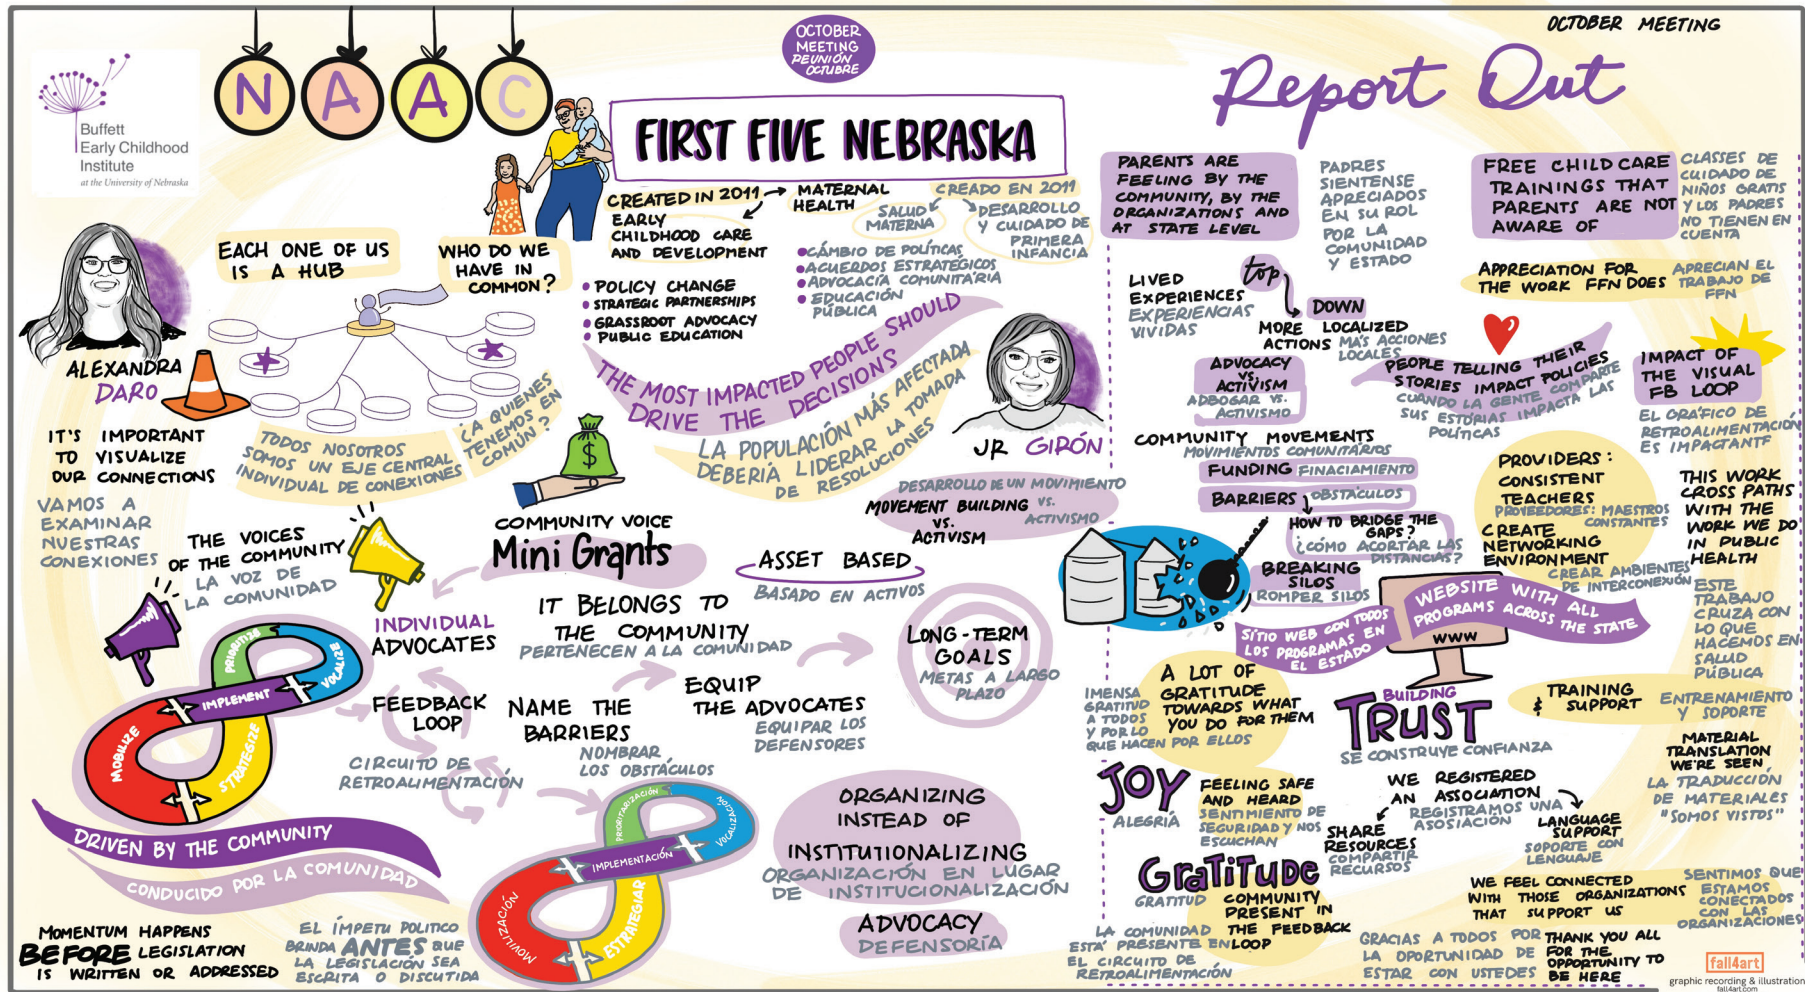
N A A C

Buffett Early Childhood Institute at the University of Nebraska

OCTOBER MEETING REUNIÓN OCTUBRE

OCTOBER MEETING

Report Out

FIRST FIVE NEBRASKA

CREATED IN 2011 → MATERNAL HEALTH
EARLY CHILDHOOD CARE AND DEVELOPMENT

CREADO EN 2011
SALUD MATERNA
DESARROLLO Y CUIDADO DE PRIMERA INFANCIA

• POLICY CHANGE
• STRATEGIC PARTNERSHIPS
• GRASSROOT ADVOCACY
• PUBLIC EDUCATION

• CÁMBIO DE POLÍTICAS
• ACUERDOS ESTRATÉGICOS
• ADVOCACÍA COMUNITÁRIA
• EDUCACIÓN PÚBLICA

EACH ONE OF US IS A HUB

WHO DO WE HAVE IN COMMON?

ALEXANDRA DARO

IT'S IMPORTANT TO VISUALIZE OUR CONNECTIONS

VAMOS A EXAMINAR NUESTRAS CONEXIONES

TODOS NOSOTROS SOMOS UN EJE CENTRAL INDIVIDUAL DE CONEXIONES

¿A QUIENES TENEMOS EN COMÚN?

THE MOST IMPACTED PEOPLE SHOULD DRIVE THE DECISIONS

LA POBLACIÓN MÁS AFECTADA DEBERÍA LIDERAR LA TOMADA DE RESOLUCIONES

JR GIRÓN

DESARROLLO DE UN MOVIMIENTO
MOVEMENT BUILDING VS. ACTIVISM
VS. ACTIVISMO

COMMUNITY VOICE
Mini Grants

THE VOICES OF THE COMMUNITY
LA VOZ DE LA COMUNIDAD

INDIVIDUAL ADVOCATES

ASSET BASED
BASADO EN ACTIVOS

IT BELONGS TO THE COMMUNITY
PERTENECEN A LA COMUNIDAD

LONG-TERM GOALS
METAS A LARGO PLAZO

PRIORITIZE
VOCALIZE
IMPLEMENT
MOBILIZE
STRATEGIZE

FEEDBACK LOOP
CIRCUITO DE RETROALIMENTACIÓN

NAME THE BARRIERS
NOMBRAR LOS OBSTÁCULOS

EQUIP THE ADVOCATES
EQUIPAR LOS DEFENSORES

DRIVEN BY THE COMMUNITY
CONDUCIDO POR LA COMUNIDAD

PRIORIZACIÓN
VOCALIZACIÓN
IMPLEMENTACIÓN
MOVILIZACIÓN
ESTRATEGIAR

ORGANIZING INSTEAD OF INSTITUTIONALIZING
ORGANIZACIÓN EN LUGAR DE INSTITUCIONALIZACIÓN

ADVOCACY
DEFENSORÍA

MOMENTUM HAPPENS BEFORE LEGISLATION IS WRITTEN OR ADDRESSED

EL ÍMPETU POLITICO BRINDA ANTES QUE LA LEGISLACIÓN SEA ESCRITA O DISCUTIDA

PARENTS ARE FEELING BY THE COMMUNITY, BY THE ORGANIZATIONS AND AT STATE LEVEL

PADRES SIENTENSE APRECIADOS EN SU ROL POR LA COMUNIDAD Y ESTADO

FREE CHILD CARE TRAININGS THAT PARENTS ARE NOT AWARE OF

CLASSES DE CUIDADO DE NIÑOS GRATIS Y LOS PADRES NO TIENEN EN CUENTA

LIVED EXPERIENCES
EXPERIENCIAS VIVIDAS

TOP DOWN
MORE LOCALIZED ACTIONS
MÁS ACCIONES LOCALES

APPRECIATION FOR THE WORK FFN DOES
APRECIAN EL TRABAJO DE FFN

ADVOCACY VS. ACTIVISM
ADBOGAR VS. ACTIVISMO

PEOPLE TELLING THEIR STORIES IMPACT POLICIES
CUANDO LA GENTE COMPARTE SUS ESTORIAS IMPACTA LAS POLITICAS

IMPACT OF THE VISUAL FB LOOP
EL GRÁFICO DE RETROALIMENTACIÓN ES IMPACTANTE

COMMUNITY MOVEMENTS
MOVIMIENTOS COMUNITARIOS
FUNDING FINACIAMIENTO
BARRIERS OBSTÁCULOS
HOW TO BRIDGE THE GAPS?
¿CÓMO ACORTAR LAS DISTANCIAS?

PROVIDERS: CONSISTENT TEACHERS
PROVEEDORES: MAESTROS CONSTANTES
CREATE NETWORKING ENVIRONMENT
CREAR AMBIENTES DE INTERCONEXIÓN

THIS WORK CROSS PATHS WITH THE WORK WE DO IN PUBLIC HEALTH

ESTE TRABAJO CRUZA CON LO QUE HACEMOS EN SALUD PÚBLICA

BREAKING SILOS
ROMPER SILOS

WEBSITE WITH ALL PROGRAMS ACROSS THE STATE
WWW
SITIO WEB CON TODOS LOS PROGRAMAS EN EL ESTADO

A LOT OF GRATITUDE TOWARDS WHAT YOU DO FOR THEM

IMENSA GRATITUD A TODOS Y POR LO QUE HACEN POR ELLOS

BUILDING TRUST
SE CONSTRUYE CONFIANZA

TRAINING & SUPPORT
ENTRENAMIENTO Y SOPORTE

MATERIAL TRANSLATION WE'RE SEEN
LA TRADUCCIÓN DE MATERIALES "SOMOS VISTOS"

JOY
ALEGRÍA

FEELING SAFE AND HEARD
SENTIMIENTO DE SEGURIDAD Y NOS ESCUCHAN

WE REGISTERED AN ASSOCIATION
REGISTRAMOS UNA ASOSIACIÓN

SHARE RESOURCES
COMPARTIR RECURSOS

LANGUAGE SUPPORT
SOPORTE CON LENGUAJE

GRATITUDE
GRATITUD

COMMUNITY PRESENT IN THE FEEDBACK LOOP
LA COMUNIDAD ESTÁ PRESENTE EN EL CIRCUITO DE RETROALIMENTACIÓN

WE FEEL CONNECTED WITH THOSE ORGANIZATIONS THAT SUPPORT US
SENTIMOS QUE ESTAMOS CONECTADOS CON LAS ORGANIZACIONES

GRACIAS A TODOS POR LA OPORTUNIDAD DE ESTAR CON USTEDES

THANK YOU ALL FOR THE OPPORTUNITY TO BE HERE

fall4art
graphic recording & illustration
fall4art.com